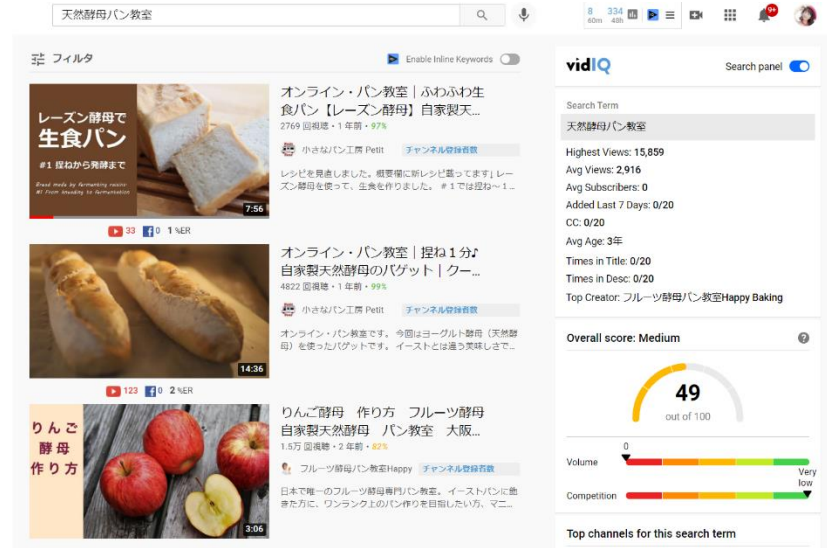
天然酵母パン教室

8 60m 334 48h

9+

フィルタ

Enable Inline Keywords

レーズン酵母で
生食パン
#1 捏ねから発酵まで
Bread made by fermenting raisins
#1 From kneading to fermentation

7:56

オンライン・パン教室｜ふわふわ生食パン【レーズン酵母】自家製天...
2769 回視聴・1 年前・97%

小さなパン工房 Petit　チャンネル登録者数

レシピを見直しました。概要欄に新レシピ載ってます】レーズン酵母を使って、生食を作りました。＃１では捏ね～１...

33　0　1 %ER

14:36

オンライン・パン教室｜捏ね１分♪自家製天然酵母のバゲット｜クー...
4822 回視聴・1 年前・99%

小さなパン工房 Petit　チャンネル登録者数

オンライン・パン教室です。今回はヨーグルト酵母（天然酵母）を使ったバゲットです。イーストとは違う美味しさで...

123　0　2 %ER

りんご
酵母
作り方

3:06

りんご酵母　作り方　フルーツ酵母　自家製天然酵母　パン教室　大阪...
1.5万 回視聴・2 年前・82%

フルーツ酵母パン教室Happy　チャンネル登録者数

日本で唯一のフルーツ酵母専門パン教室。イーストパンに飽きた方に、ワンランク上のパン作りを目指したい方、マニ...

vidIQ

Search panel

Search Term

天然酵母パン教室

Highest Views: 15,859

Avg Views: 2,916

Avg Subscribers: 0

Added Last 7 Days: 0/20

CC: 0/20

Avg Age: 3年

Times in Title: 0/20

Times in Desc: 0/20

Top Creator: フルーツ酵母パン教室Happy Baking

Overall score: Medium

49
out of 100

0

Volume

Very low

Competition

Top channels for this search term